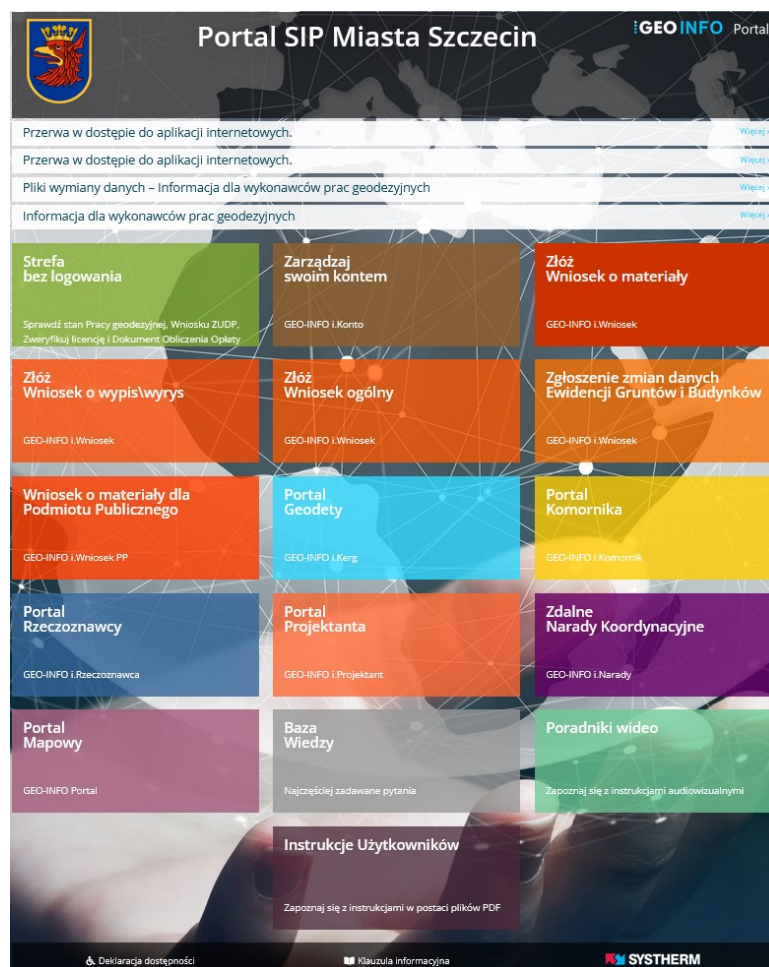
Portal SIP Miasta Szczecin

GEO INFO Portal

Przerwa w dostępie do aplikacji internetowych.

Więcej

Przerwa w dostępie do aplikacji internetowych.

Więcej

Pliki wymiany danych – Informacja dla wykonawców prac geodezyjnych

Więcej

Informacja dla wykonawców prac geodezyjnych

Więcej

Strefa bez logowania

Sprawdź stan Pracy geodezyjnej, Wniosku ZUDP, Zweryfikuj licencję i Dokument Obliczenia Opłaty

Zarządzaj swoim kontem

GEO-INFO i.Konto

Złóż Wniosek o materiały

GEO-INFO i.Wniosek

Złóż Wniosek o wypis\wyrys

GEO-INFO i.Wniosek

Złóż Wniosek ogólny

GEO-INFO i.Wniosek

Zgłoszenie zmian danych Ewidencji Gruntów i Budynków

GEO-INFO i.Wniosek

Wniosek o materiały dla Podmiotu Publicznego

GEO-INFO i.Wniosek PP

Portal Geodety

GEO-INFO i.Kerg

Portal Komornika

GEO-INFO i.Komornik

Portal Rzeczoznawcy

GEO-INFO i.Rzeczoznawca

Portal Projektanta

GEO-INFO i.Projektant

Zdalne Narady Koordynacyjne

GEO-INFO i.Narady

Portal Mapowy

GEO-INFO Portal

Baza Wiedzy

Najczęściej zadawane pytania

Poradniki wideo

Zapoznaj się z instrukcjami audiowizualnymi

Instrukcje Użytkowników

Zapoznaj się z instrukcjami w postaci plików PDF

Deklaracja dostępności

Klauzula informacyjna

SYSTHERM